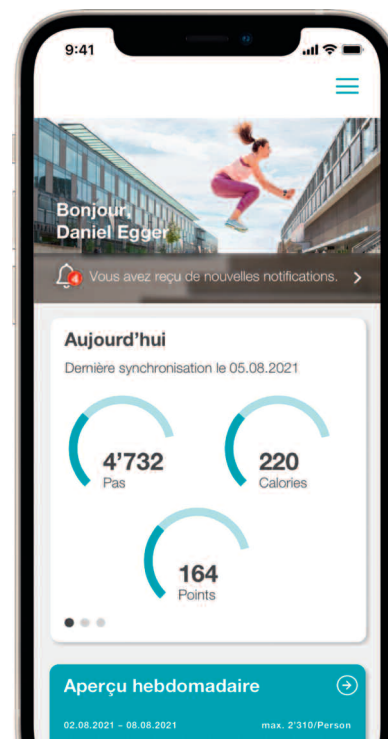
9:41

Bonjour,
Daniel Egger

4 Vous avez reçu de nouvelles notifications. >

Aujourd'hui

Dernière synchronisation le 05.08.2021

4'732
Pas

220
Calories

164
Points

Aperçu hebdomadaire

02.08.2021 – 08.08.2021

max. 2'310/Person